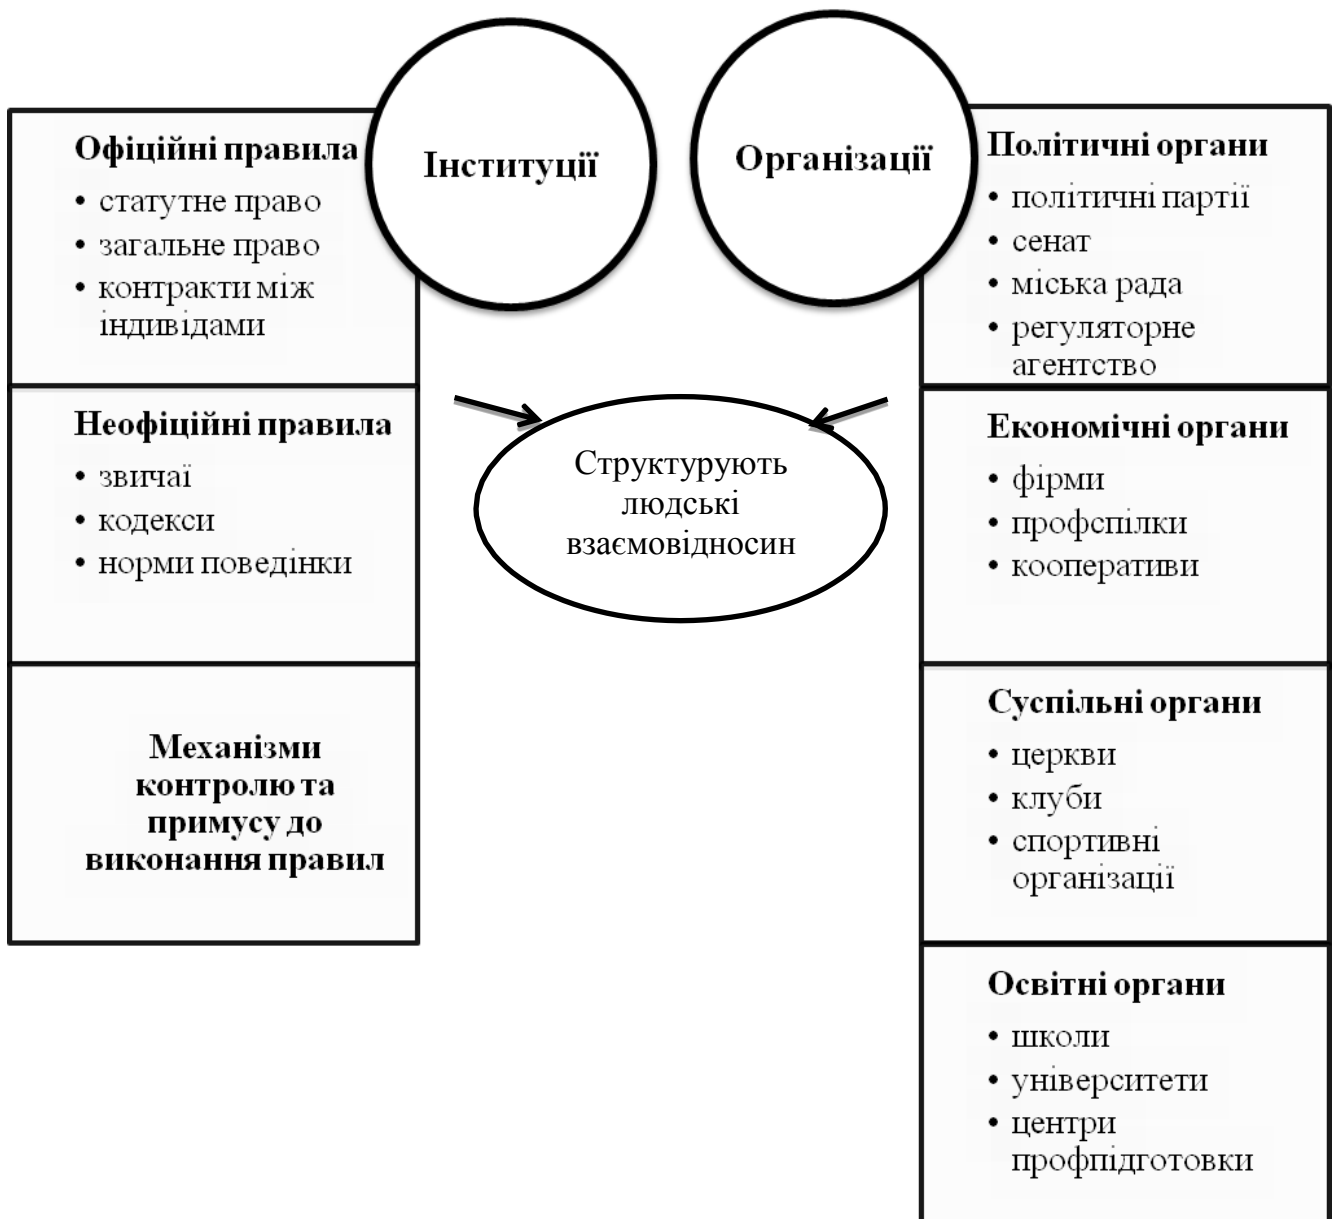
Інституції

Офіційні правила
• статутне право
• загальне право
• контракти між індивідами

Неофіційні правила
• звичаї
• кодекси
• норми поведінки

Механізми контролю та примусу до виконання правил

Структурують людські взаємовідносин

Організації

Політичні органи
• політичні партії
• сенат
• міська рада
• регуляторне агентство

Економічні органи
• фірми
• профспілки
• кооперативи

Суспільні органи
• церкви
• клуби
• спортивні організації

Освітні органи
• школи
• університети
• центри профпідготовки